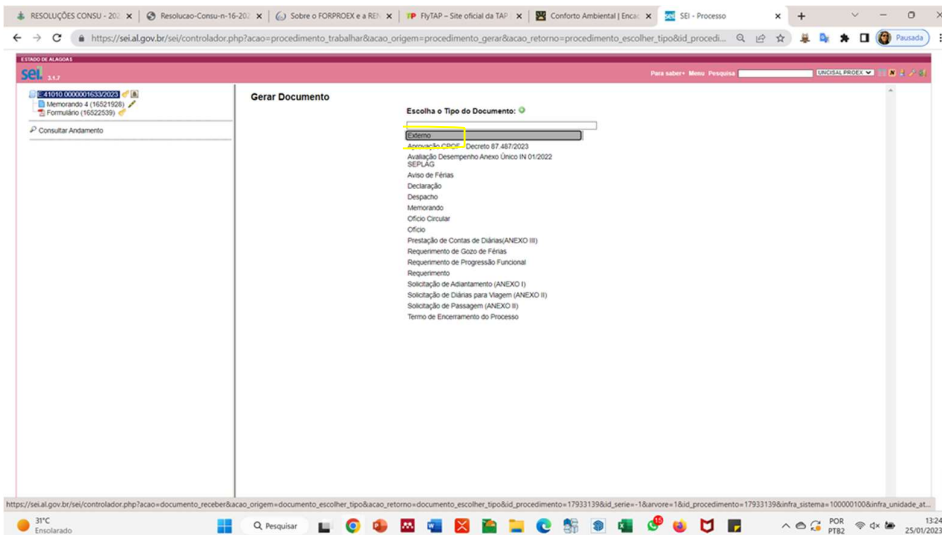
RESOLUÇÕES CONSU - 20 ×
Resolucao-Consu-n-16-20 ×
Sobre o FORPROEX e a RE ×
FlyTAP – Site oficial da TAP ×
Conforto Ambiental | Enca ×
SEI - Processo ×
+

https://sei.al.gov.br/sei/controlador.php?acao=procedimento_trabalhar&acao_origem=procedimento_gerar&acao_retorno=procedimento_escolher_tipo&id_procedi...

Pausada

ESTADO DE ALAGOAS
sei. 3.1.7
Para saber+ Menu Pesquisa UNCISAL PROEX

41010.0000001633/2023
Memorando 4 (16521928)
Formulário (16522539)
Consultar Andamento

Gerar Documento

Escolha o Tipo do Documento:

Externo
Aprovação CPGF - Decreto 87.487/2023
Avaliação Desempenho Anexo Único IN 01/2022 SEPLAG
Aviso de Férias
Declaração
Despacho
Memorando
Ofício Circular
Ofício
Prestação de Contas de Diárias(ANEXO III)
Requerimento de Gozo de Férias
Requerimento de Progressão Funcional
Requerimento
Solicitação de Adiantamento (ANEXO I)
Solicitação de Diárias para Viagem (ANEXO II)
Solicitação de Passagem (ANEXO II)
Termo de Encerramento do Processo

https://sei.al.gov.br/sei/controlador.php?acao=documento_receber&acao_origem=documento_escolher_tipo&acao_retorno=documento_escolher_tipo&id_procedimento=17933139&id_serie=-1&arvore=1&id_procedimento=17933139&infra_sistema=100000100&infra_unidade_at...

31°C
Ensolarado
Pesquisar
POR
PTB2
13:24
25/01/2023